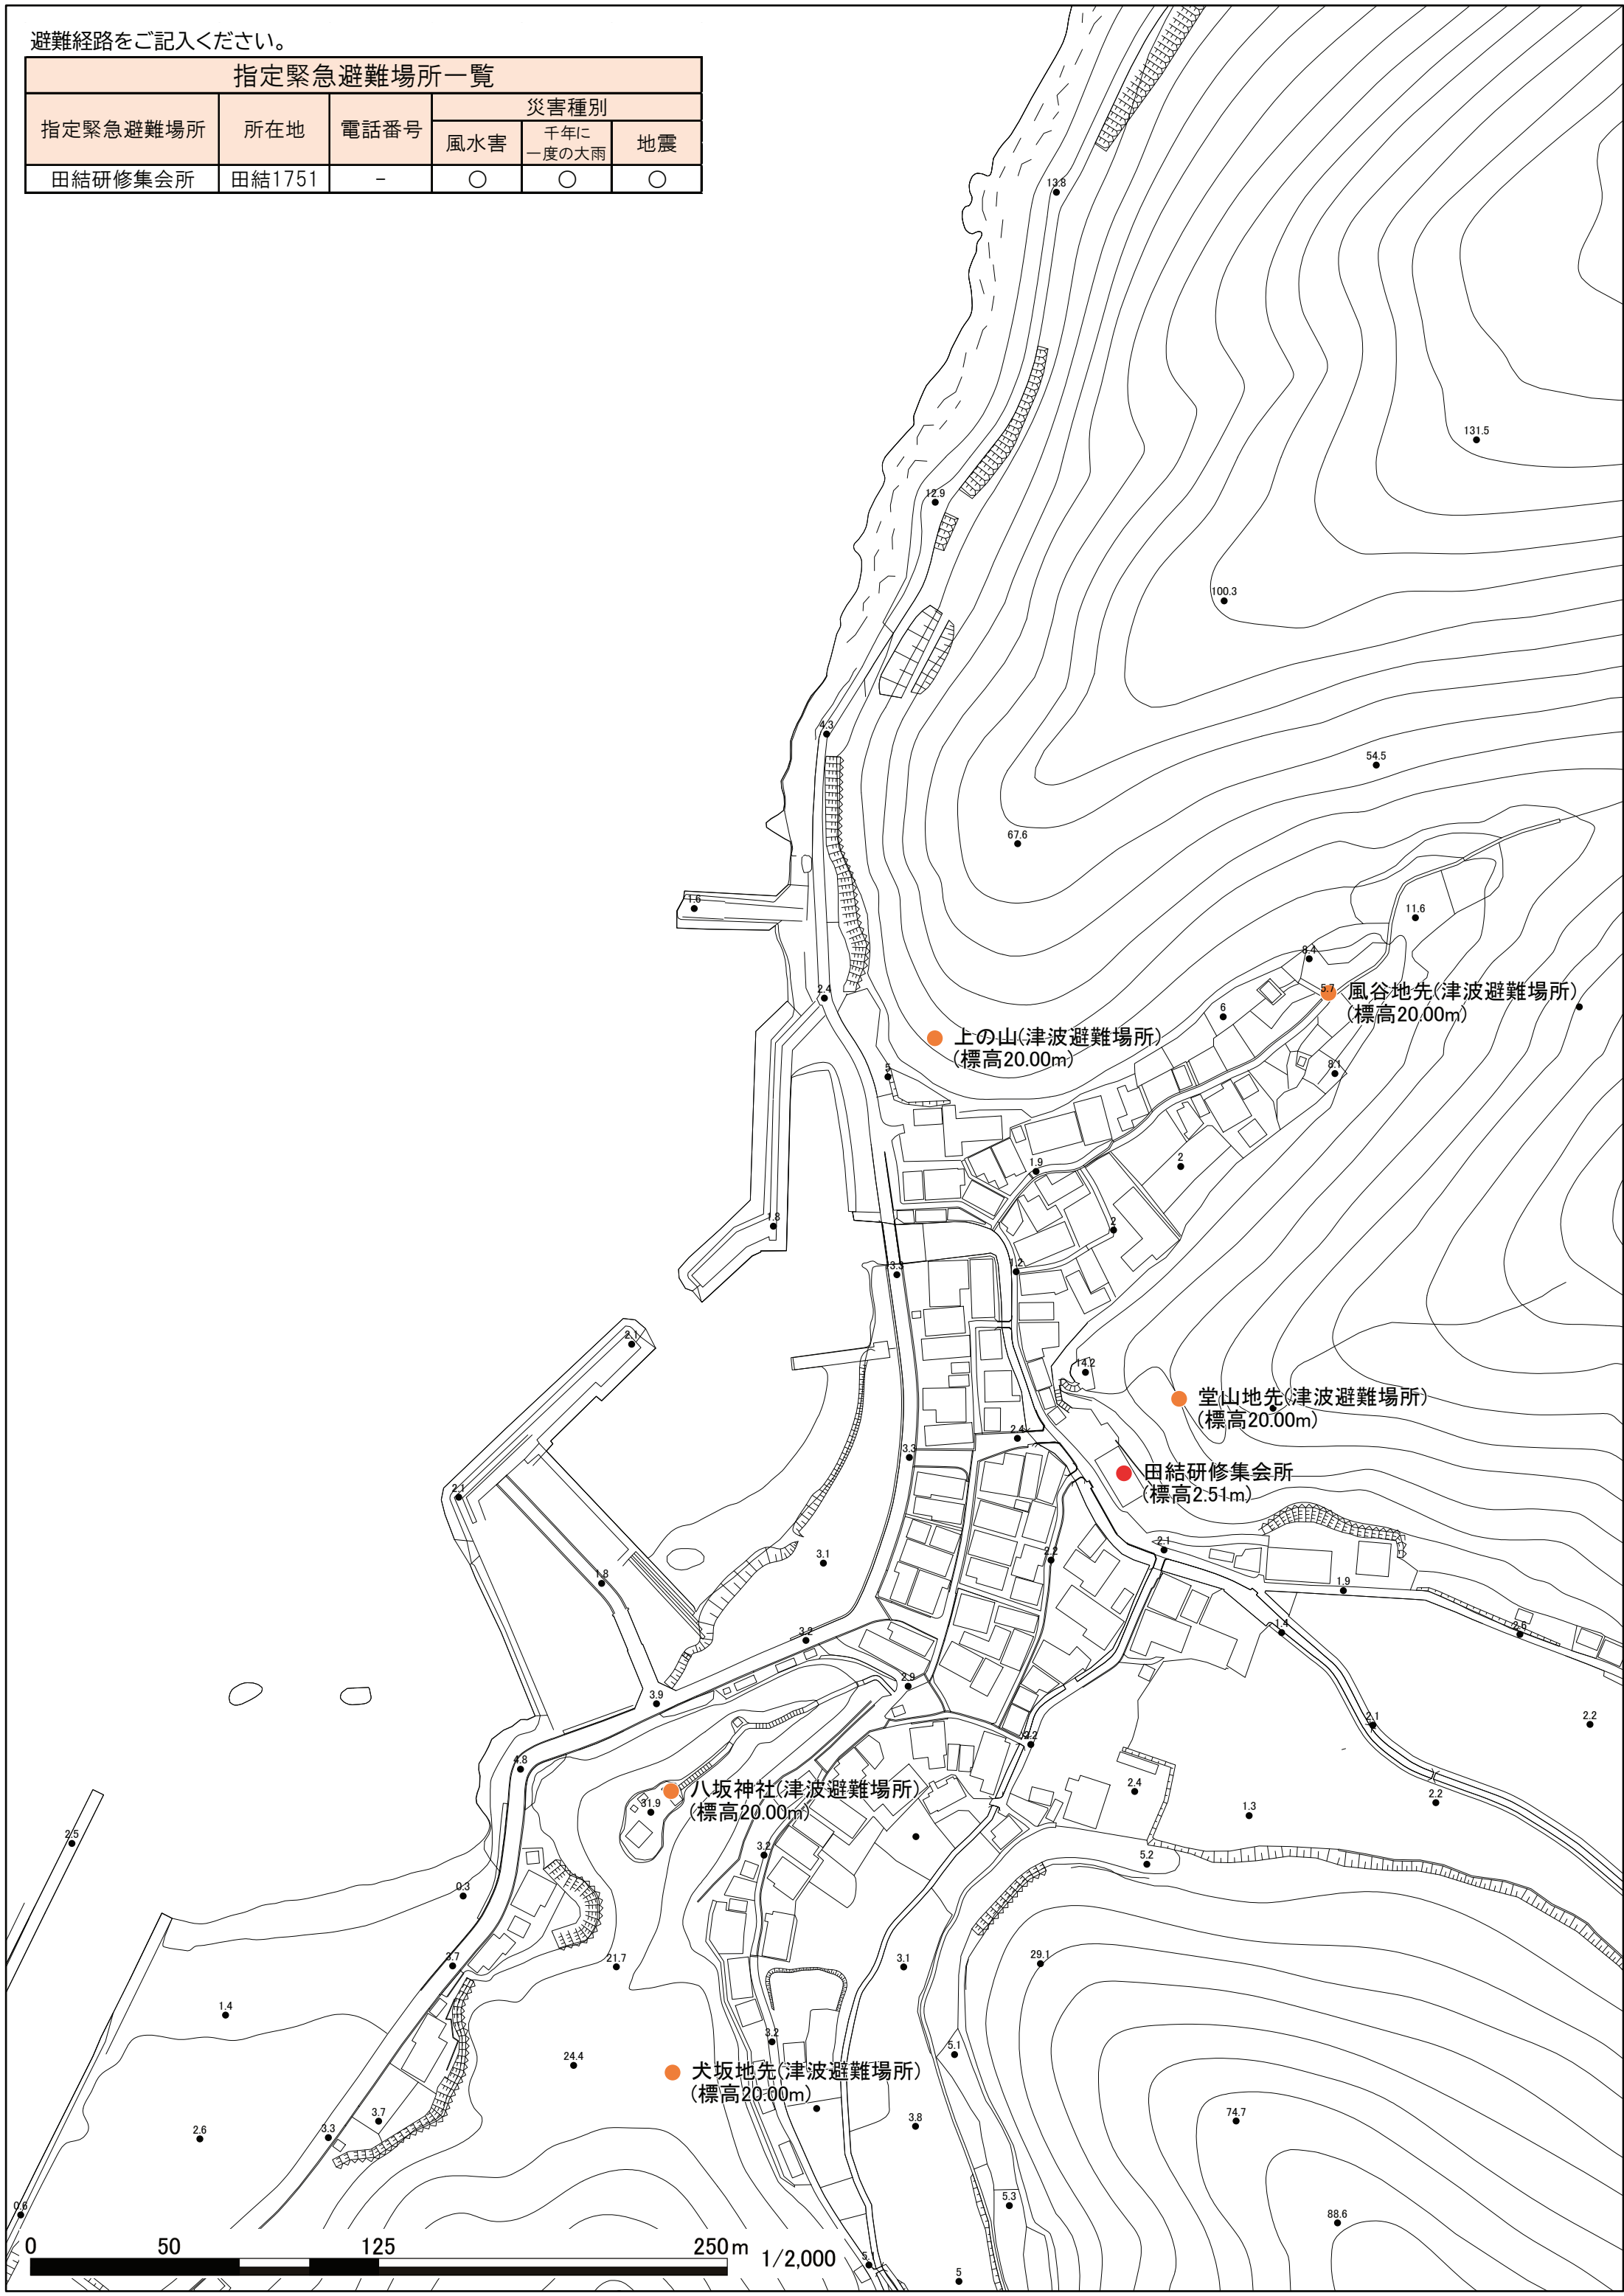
避難経路をご記入ください。

| 指定緊急避難場所一覧 | | | | | |
|---|---|---|---|---|---|
| 指定緊急避難場所 | 所在地 | 電話番号 | 災害種別 | | |
| | | | 風水害 | 千年に一度の大雨 | 地震 |
| 田結研修集会所 | 田結1751 | - | ○ | ○ | ○ |

13.8
131.5
12.9
100.3
4.3
54.5
67.6
1.6
11.6
8.4
5.7
風谷地先(津波避難場所)
(標高20.00m)
2.4
上の山(津波避難場所)
(標高20.00m)
6
5
8.1
1.9
2
1.8
2
3.3
1.2
2.1
14.2
堂山地先(津波避難場所)
(標高20.00m)
3.3
2.4
田結研修集会所
(標高2.51m)
2.1
2.1
2.2
3.1
1.8
1.9
3.2
1.4
2.6
2.9
3.9
2.1
2.2
2.2
4.8
八坂神社(津波避難場所)
(標高20.00m)
31.9
2.4
2.2
1.3
2.5
3.2
5.2
0.3
2.7
21.7
3.1
29.1
1.4
24.4
3.2
5.1
犬坂地先(津波避難場所)
(標高20.00m)
2.6
3.3
3.7
3.8
74.7
0.6
5.3
88.6
0
50
125
250m
1/2,000
5
5